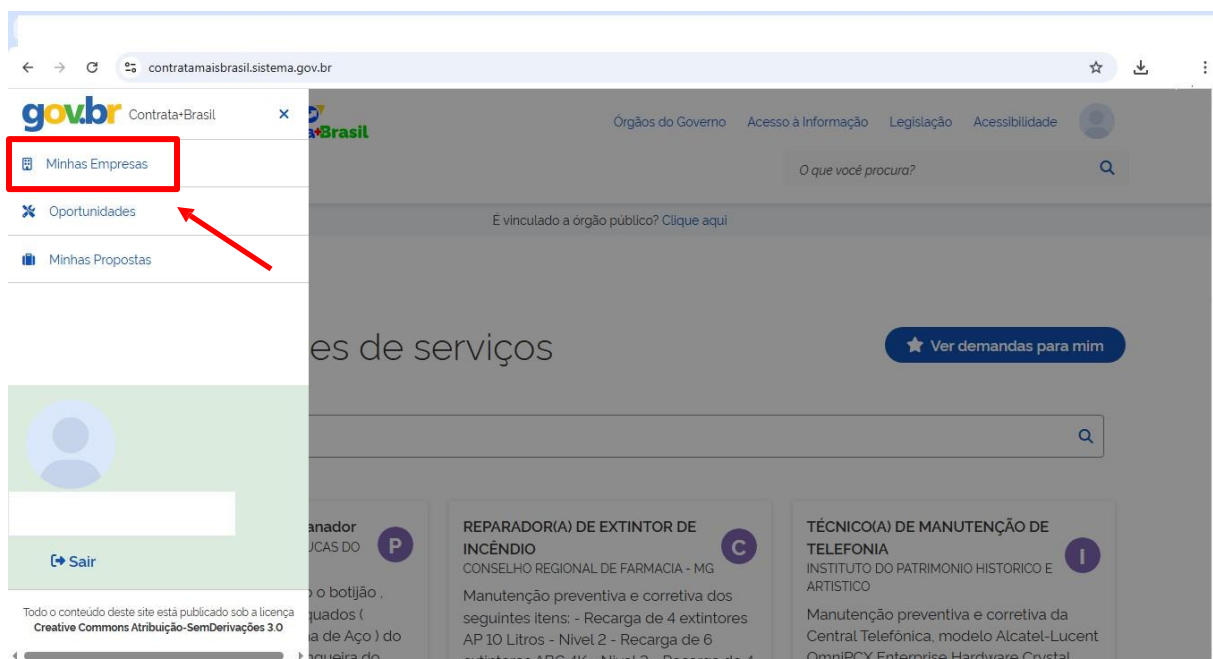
contratamaisbrasil.sistema.gov.br

gov.br Contrata+Brasil ×

Minhas Empresas

Oportunidades

Minhas Propostas

Sair

Todo o conteúdo deste site está publicado sob a licença Creative Commons Atribuição-SemDerivações 3.0

+Brasil

Órgãos do Governo Acesso à Informação Legislação Acessibilidade

O que você procura?

E vinculado a órgão público? Clique aqui

es de serviços

Ver demandas para mim

anador
UCAS DO

P

o botijão ,
guados (
a de Aço ) do
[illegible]

REPARADOR(A) DE EXTINTOR DE INCÊNDIO

C

CONSELHO REGIONAL DE FARMACIA - MG

Manutenção preventiva e corretiva dos seguintes itens: - Recarga de 4 extintores AP 10 Litros - Nivel 2 - Recarga de 6 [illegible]

TÉCNICO(A) DE MANUTENÇÃO DE TELEFONIA

I

INSTITUTO DO PATRIMONIO HISTORICO E ARTISTICO

Manutenção preventiva e corretiva da Central Telefônica, modelo Alcatel-Lucent OmniPCX Enterprise Hardware Crystal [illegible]